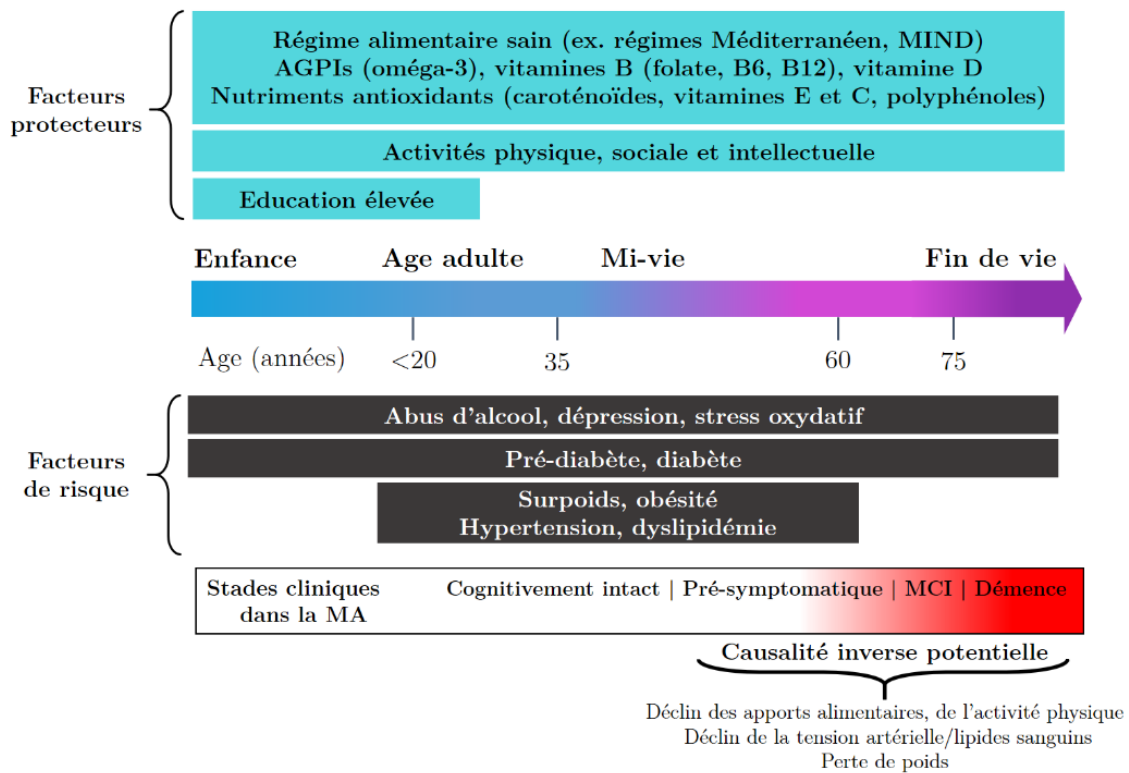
Facteurs protecteurs

Régime alimentaire sain (ex. régimes Méditerranéen, MIND)
AGPIs (oméga-3), vitamines B (folate, B6, B12), vitamine D
Nutriments antioxidants (caroténoïdes, vitamines E et C, polyphénoles)

Activités physique, sociale et intellectuelle

Education élevée

Enfance Age adulte Mi-vie Fin de vie

Age (années) <20 35 60 75

Facteurs de risque

Abus d'alcool, dépression, stress oxydatif

Pré-diabète, diabète

Surpoids, obésité
Hypertension, dyslipidémie

Stades cliniques dans la MA

Cognitivement intact | Pré-symptomatique | MCI | Démence

Causalité inverse potentielle

Déclin des apports alimentaires, de l'activité physique
Déclin de la tension artérielle/lipides sanguins
Perte de poids